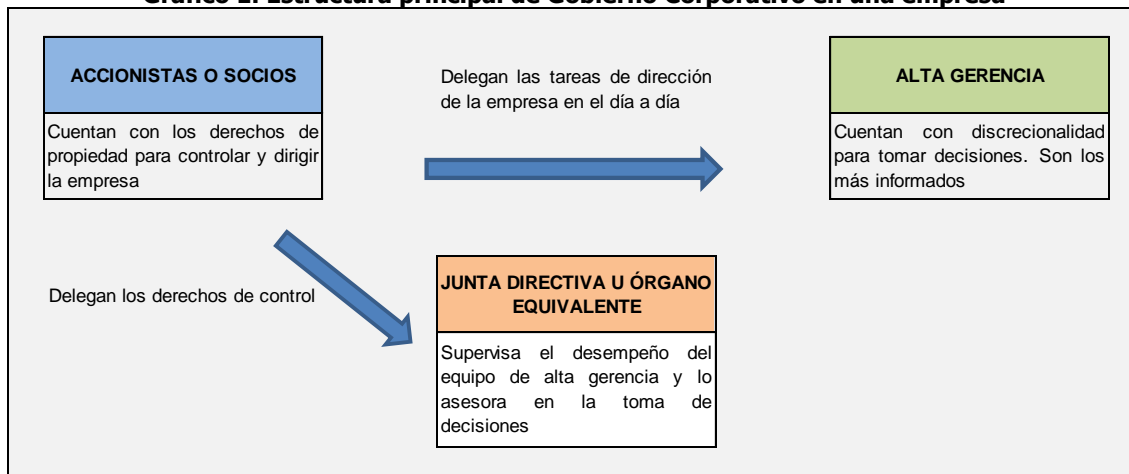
Gráfico 1. Estructura principal de Gobierno Corporativo en una empresa

ACCIONISTAS O SOCIOS

Cuentan con los derechos de propiedad para controlar y dirigir la empresa

Delegan las tareas de dirección de la empresa en el día a día

ALTA GERENCIA

Cuentan con discrecionalidad para tomar decisiones. Son los más informados

Delegan los derechos de control

JUNTA DIRECTIVA U ÓRGANO EQUIVALENTE

Supervisa el desempeño del equipo de alta gerencia y lo asesora en la toma de decisiones